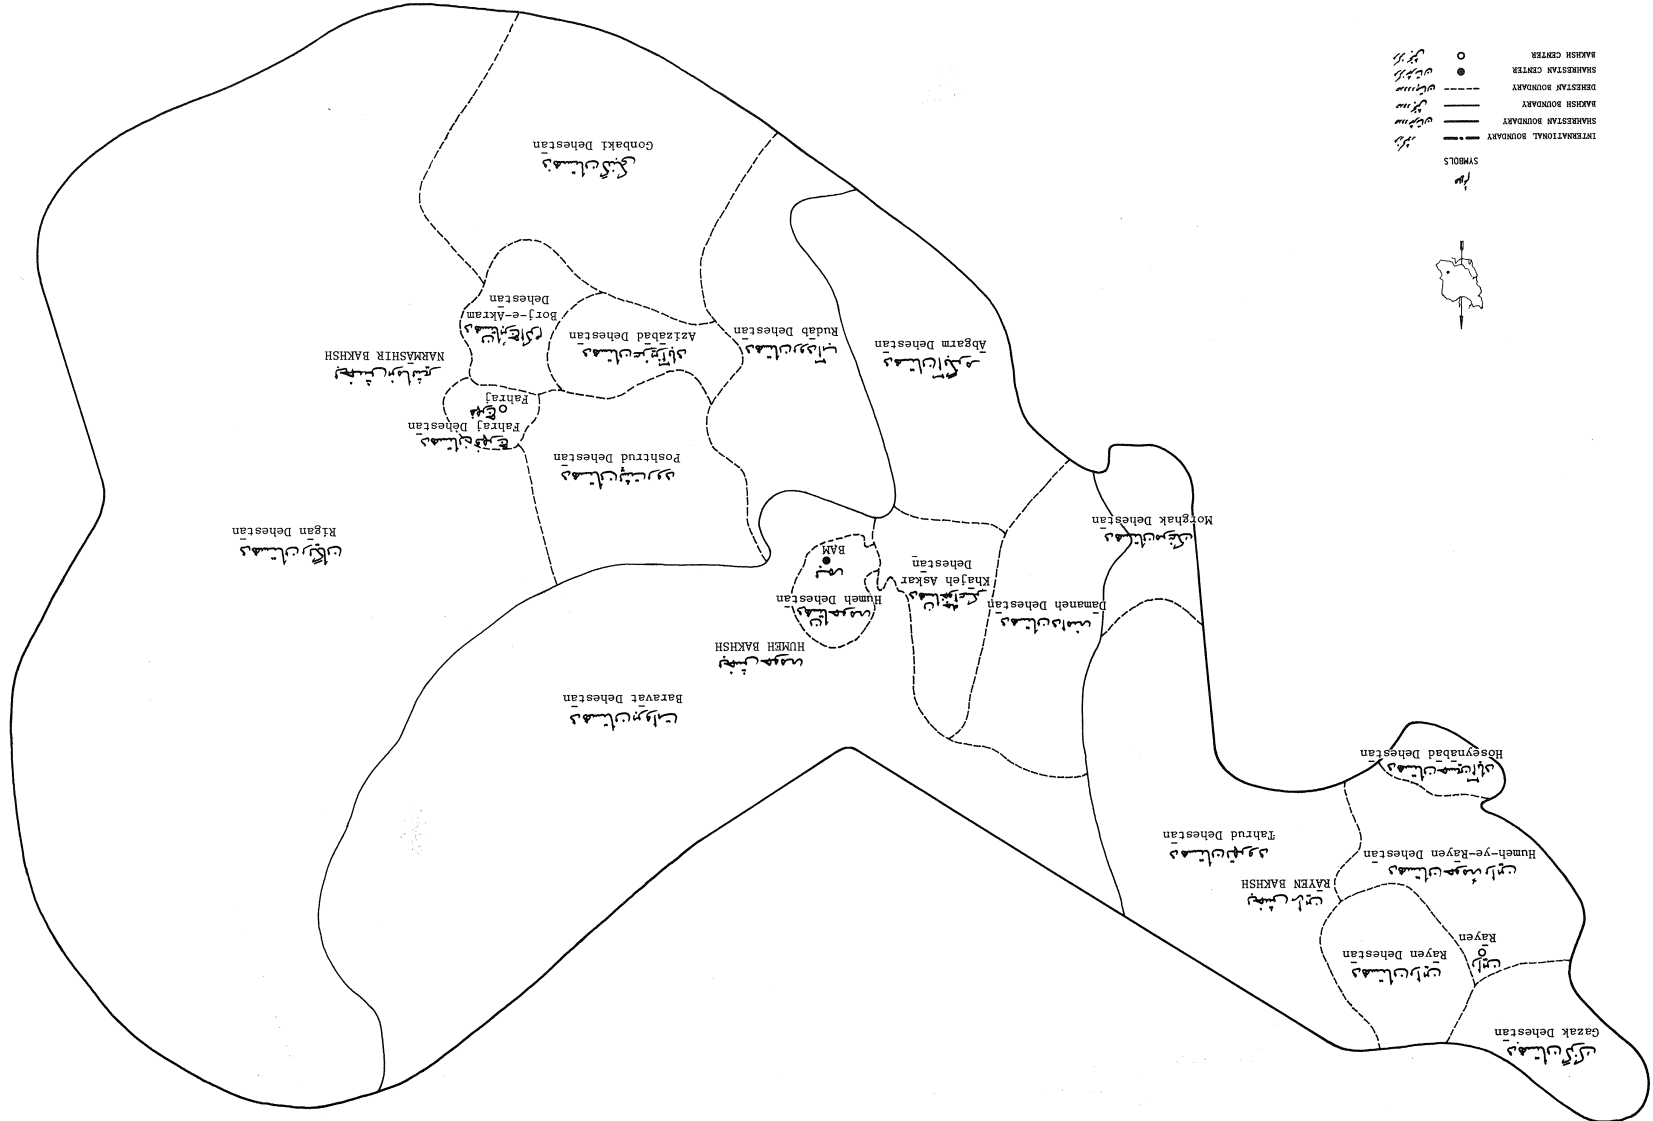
SYMBOLS
INTERNATIONAL BOUNDARY
SHAHRESTAN BOUNDARY
BAKHSH BOUNDARY
DEHESTAN BOUNDARY
SHAHRESTAN CENTER
BAKHSH CENTER

Gonbaki Dehestān
Borj-e-Akram Dehestān
NARMĀSHIR BAKHSH
Azizābād Dehestān
Rudāb Dehestān
Ābgarm Dehestān
Fahraj
Fahraj Dehestān
Poshtrud Dehestān
Rigān Dehestān
BAM
Humeh Dehestān
Khājeh Askar Dehestān
Morghak Dehestān
Dāmaneh Dehestān
HUMEH BAKHSH
Baravāt Dehestān
Hoseynābād Dehestān
Tahrud Dehestān
Humeh-ye-Rāyen Dehestān
RĀYEN BAKHSH
Rāyen
Rāyen Dehestān
Gazak Dehestān